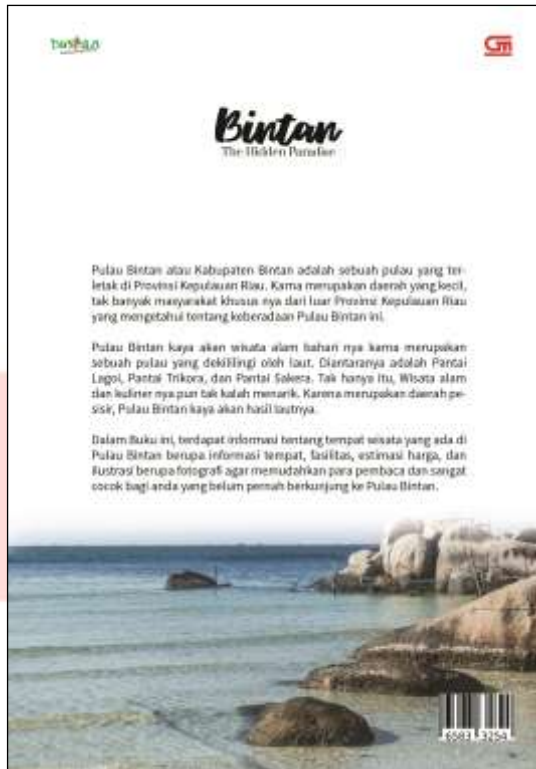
Bintan
The Hidden Paradise

Pulau Bintan atau Kabupaten Bintan adalah sebuah pulau yang terletak di Provinsi Kepulauan Riau. Karna merupakan daerah yang kecil, tak banyak masyarakat khusus nya dari luar Provinsi Kepulauan Riau yang mengetahui tentang keberadaan Pulau Bintan ini.

Pulau Bintan kaya akan wisata alam bahari nya karna merupakan sebuah pulau yang dikelilingi oleh laut. Diantaranya adalah Pantai Lagoi, Pantai Trikora, dan Pantai Sakera. Tak hanya itu, Wisata alam dan kuliner nya pun tak kalah menarik. Karena merupakan daerah pesisir, Pulau Bintan kaya akan hasil lautnya.

Dalam Buku ini, terdapat informasi tentang tempat wisata yang ada di Pulau Bintan berupa informasi tempat, fasilitas, estimasi harga, dan ilustrasi berupa fotografi agar memudahkan para pembaca dan sangat cocok bagi anda yang belum pernah berkunjung ke Pulau Bintan.

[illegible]